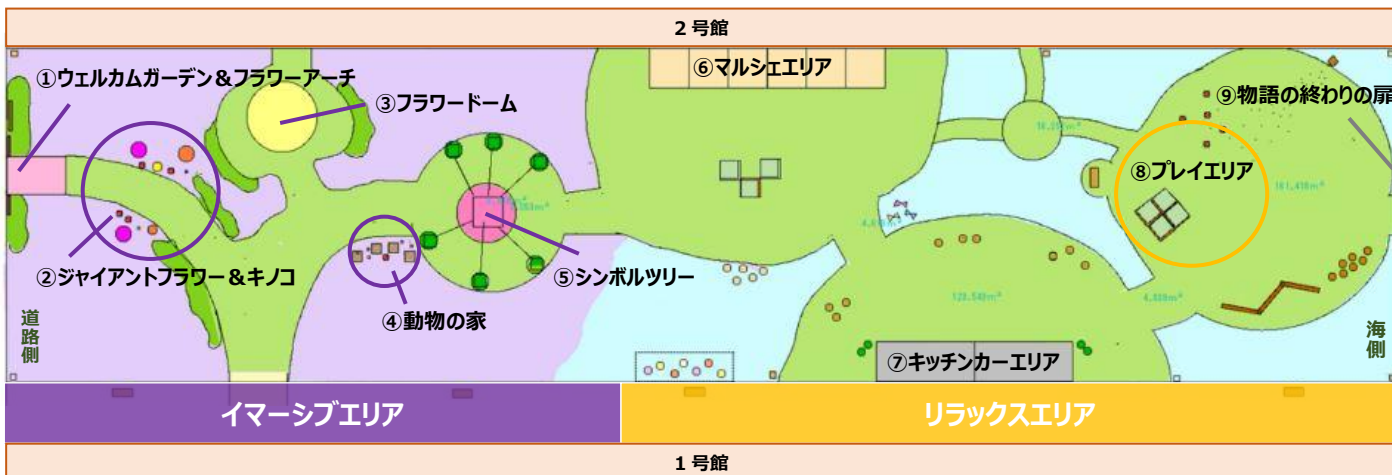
2 号館

①ウェルカムガーデン＆フラワーアーチ

③フラワードーム

⑥マルシェエリア

⑨物語の終わりの扉

⑧プレイエリア

②ジャイアントフラワー＆キノコ

⑤シンボルツリー

④動物の家

道路側

⑦キッチンカーエリア

海側

イマーシブエリア

リラックスエリア

1 号館